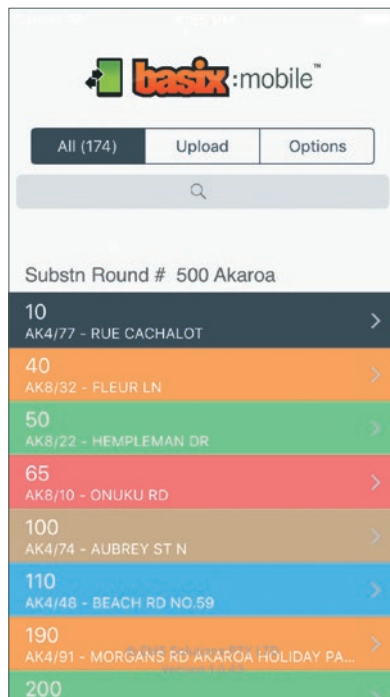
basix:mobile™

All (174)
Upload
Options

Substn Round # 500 Akaroa

10
AK4/77 - RUE CACHALOT

40
AK8/32 - FLEUR LN

50
AK8/22 - HEMPLEMAN DR

65
AK8/10 - ONUKU RD

100
AK4/74 - AUBREY ST N

110
AK4/48 - BEACH RD NO.59

190
AK4/91 - MORGANS RD AKAROA HOLIDAY PA...

200